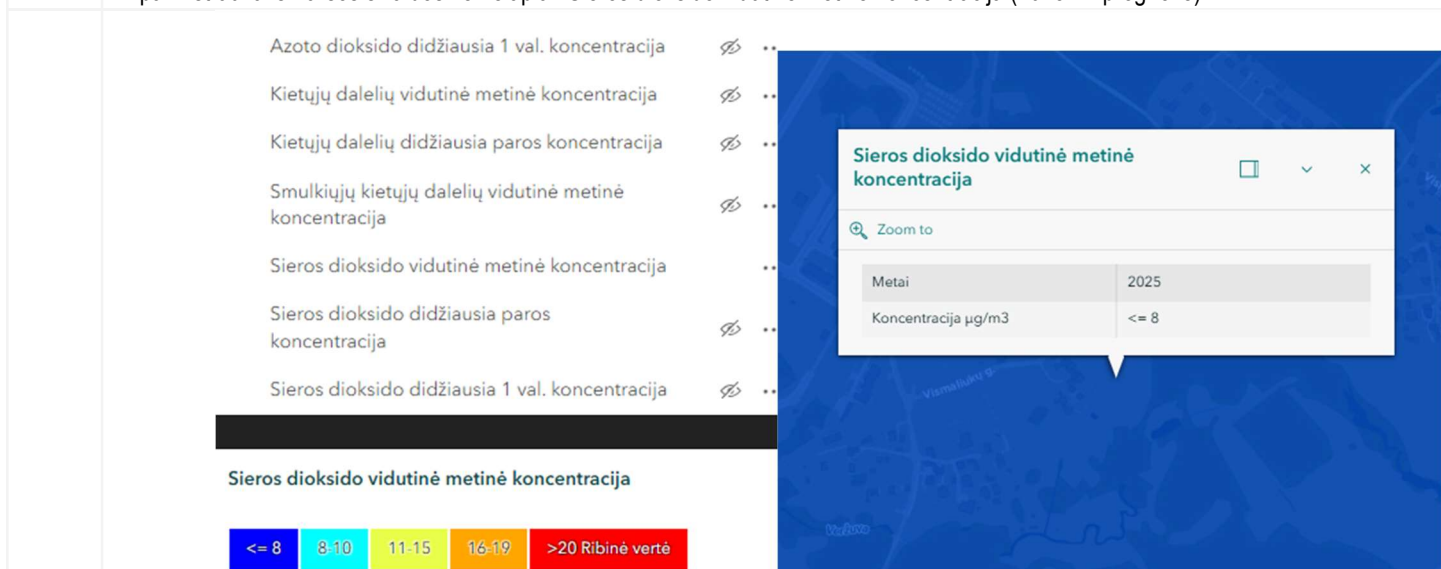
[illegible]

Azoto dioksido didžiausia 1 val. koncentracija

Kietųjų dalelių vidutinė metinė koncentracija

Kietųjų dalelių didžiausia paros koncentracija

Smulkiųjų kietųjų dalelių vidutinė metinė koncentracija

Sieros dioksido vidutinė metinė koncentracija

Sieros dioksido didžiausia paros koncentracija

Sieros dioksido didžiausia 1 val. koncentracija

Sieros dioksido vidutinė metinė koncentracija

| <= 8 | 8-10 | 11-15 | 16-19 | >20 Ribinė vertė |
|---|---|---|---|---|

Sieros dioksido vidutinė metinė koncentracija

Zoom to

| Metai | 2025 |
|---|---|
| Koncentracija µg/m3 | <= 8 |

Vismaliukų g.

Vežaičiai